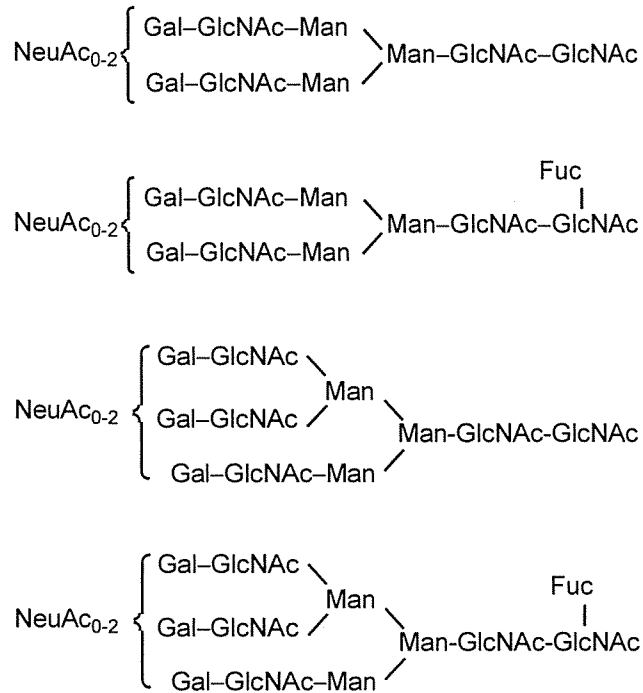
$NeuAc_{0-2}$ Gal–GlcNAc–Man
Gal–GlcNAc–Man
Man–GlcNAc–GlcNAc

Fuc
$NeuAc_{0-2}$ Gal–GlcNAc–Man
Gal–GlcNAc–Man
Man–GlcNAc–GlcNAc

$NeuAc_{0-2}$ Gal–GlcNAc
Gal–GlcNAc
Man
Gal–GlcNAc–Man
Man-GlcNAc-GlcNAc

Fuc
$NeuAc_{0-2}$ Gal–GlcNAc
Gal–GlcNAc
Man
Gal–GlcNAc–Man
Man-GlcNAc-GlcNAc